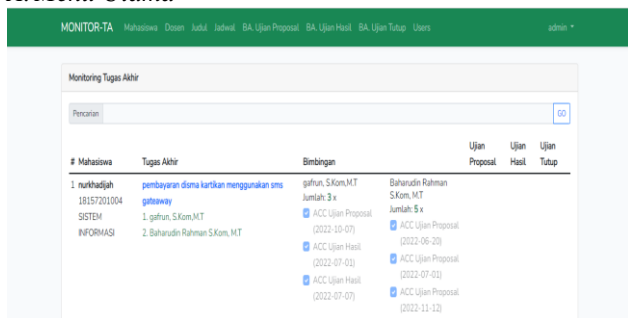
MONITOR-TA Mahasiswa Dosen Judul Jadwal BA. Ujian Proposal BA. Ujian Hasil BA. Ujian Tutup Users admin

Monitoring Tugas Akhir

Pencarian GO

| # | Mahasiswa | Tugas Akhir | Bimbingan | | Ujian Proposal | Ujian Hasil | Ujian Tutup |
|---|---|---|---|---|---|---|---|
| 1 | nurkhadijah 18157201004 SISTEM INFORMASI | pembayaran disma kartikan menggunakan sms gateaway 1. gafrun, S.Kom,M.T 2. Baharudin Rahman S.Kom, M.T | gafrun, S.Kom,M.T Jumlah: 3 x ACC Ujian Proposal (2022-10-07) ACC Ujian Hasil (2022-07-01) ACC Ujian Hasil (2022-07-07) | Baharudin Rahman S.Kom, M.T Jumlah: 5 x ACC Ujian Proposal (2022-06-20) ACC Ujian Proposal (2022-07-01) ACC Ujian Proposal (2022-11-12) | | | |